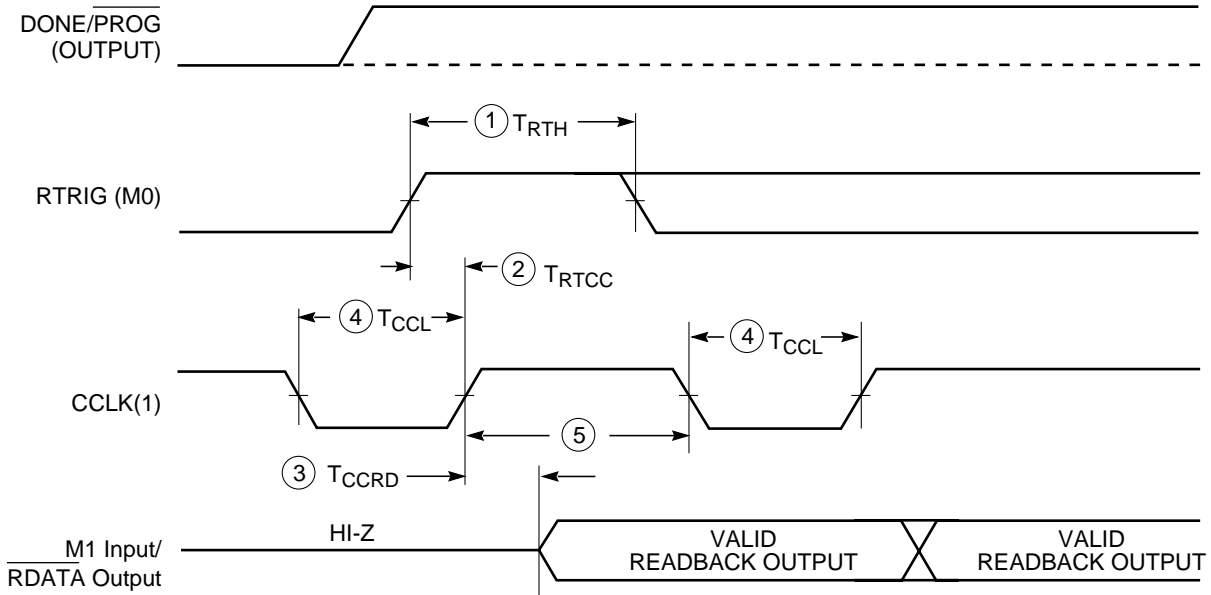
DONE/$\overline{\text{PROG}}$ (OUTPUT)

RTRIG (M0)

1 $T_{RTH}$

2 $T_{RTCC}$

4 $T_{CCL}$

4 $T_{CCL}$

CCLK(1)

5

3 $T_{CCRD}$

HI-Z

M1 Input/ $\overline{\text{RDATA}}$ Output

VALID READBACK OUTPUT

VALID READBACK OUTPUT